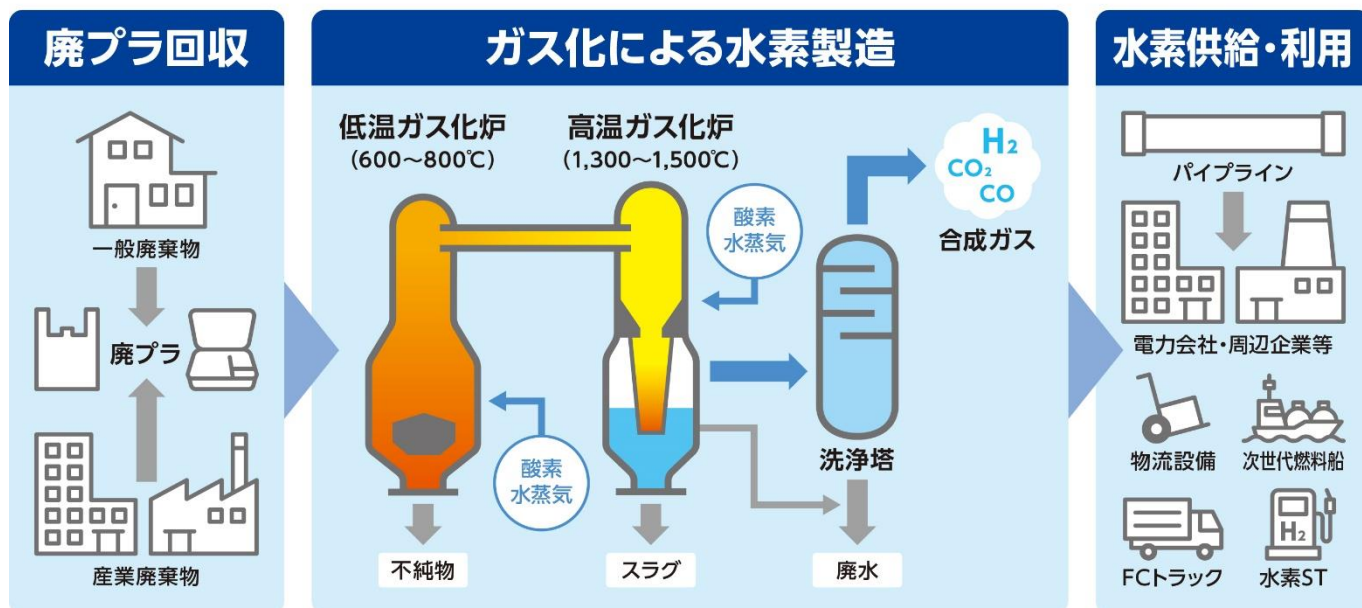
廃プラ回収

一般廃棄物

廃プラ

産業廃棄物

ガス化による水素製造

低温ガス化炉
(600〜800℃)

高温ガス化炉
(1,300〜1,500℃)

酸素
水蒸気

$H_2$
$CO_2$
CO

合成ガス

酸素
水蒸気

洗浄塔

不純物

スラグ

廃水

水素供給・利用

パイプライン

電力会社・周辺企業等

物流設備

次世代燃料船

$H_2$

FCトラック

水素ST